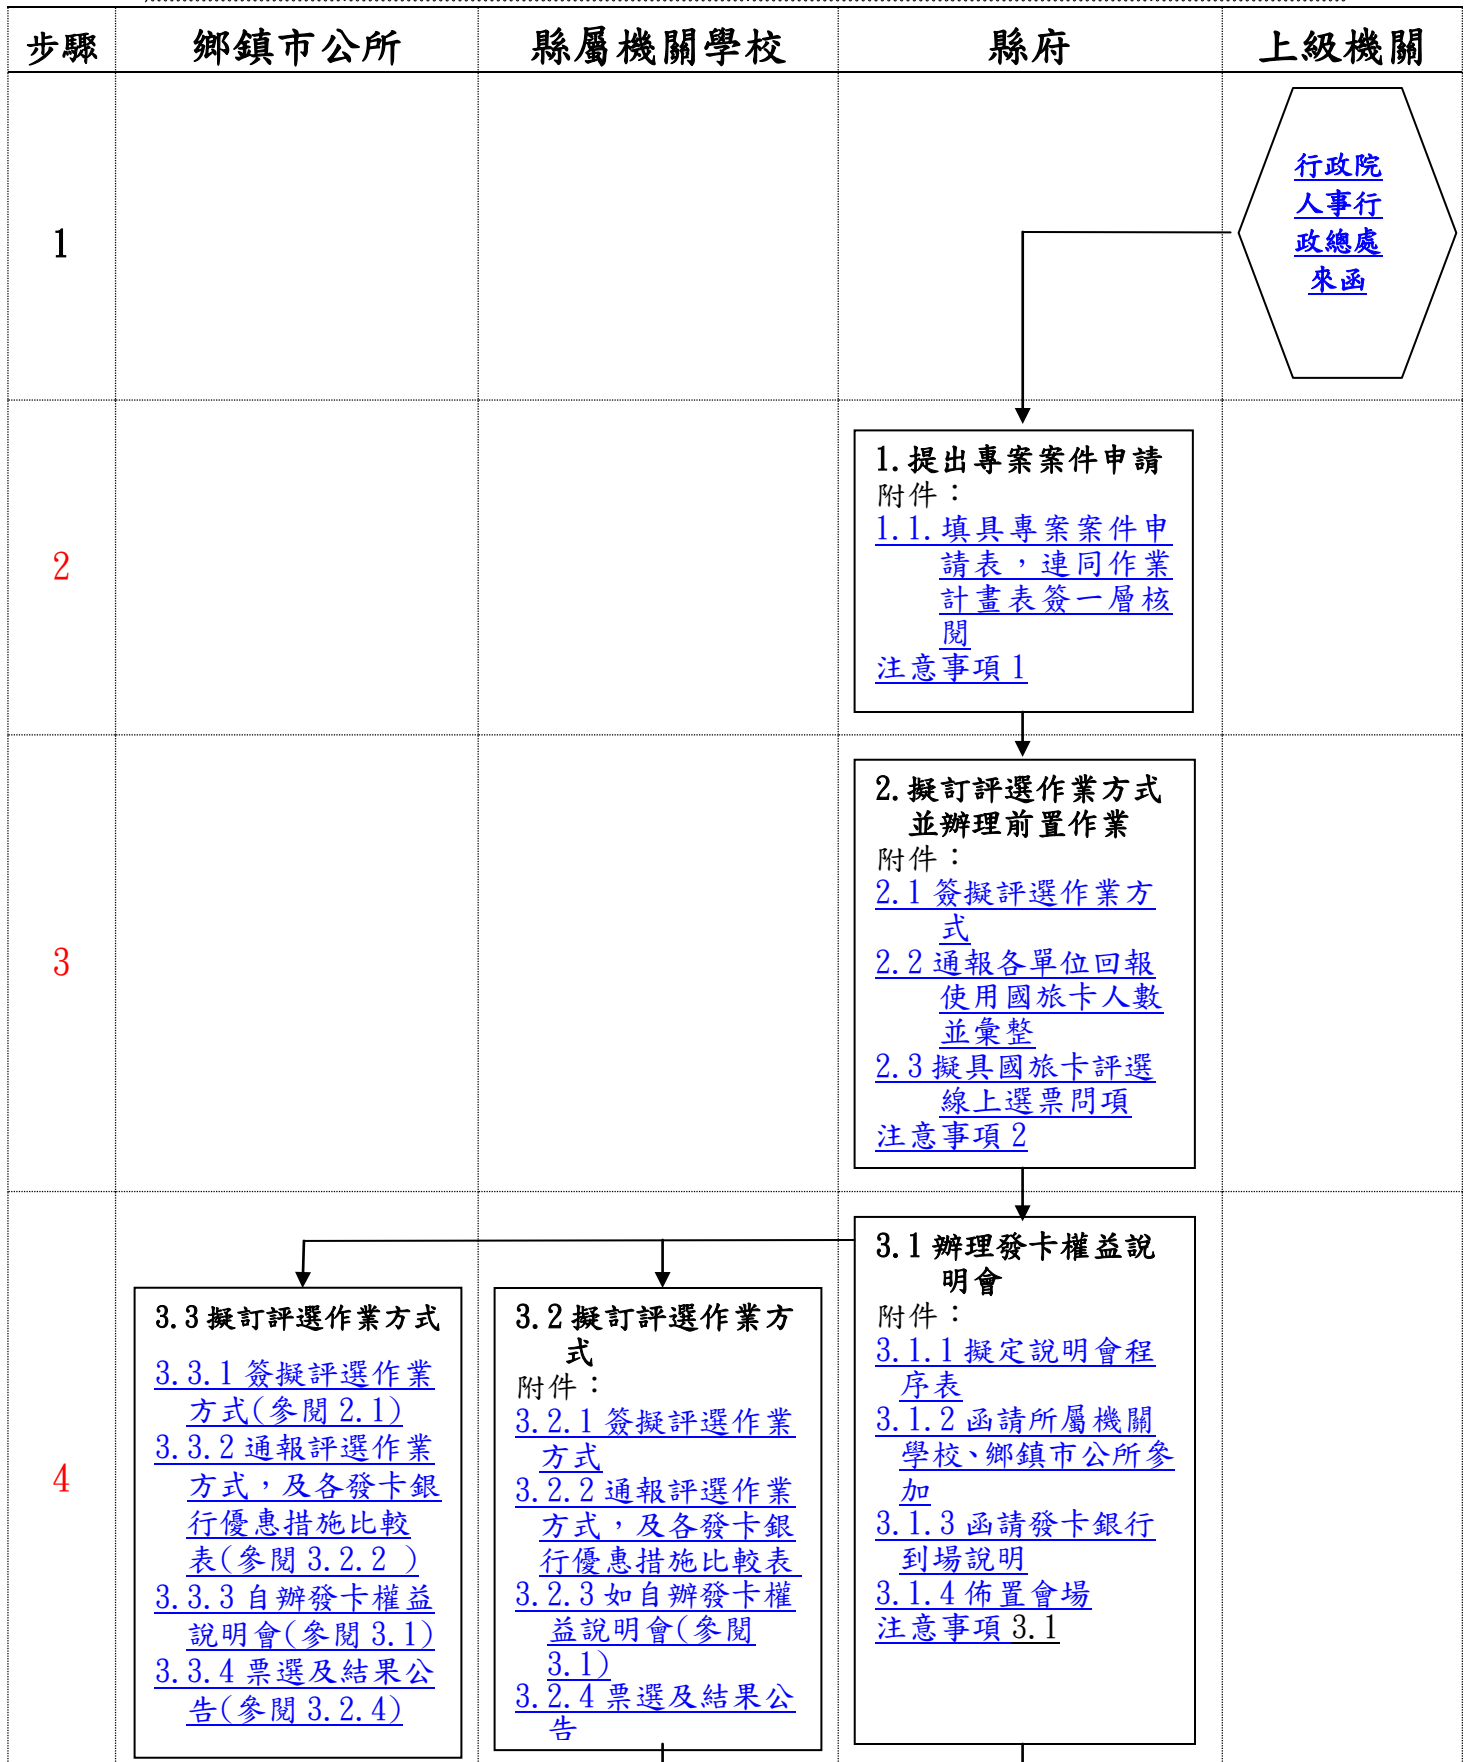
| 步驟 | 鄉鎮市公所 | 縣屬機關學校 | 縣府 | 上級機關 |
|---|---|---|---|---|
| 1 | | | | 行政院人事行政總處來函 |
| 2 | | | 1.提出專案案件申請<br>附件：<br>1.1.填具專案案件申請表，連同作業計畫表簽一層核閱<br>注意事項1 | |
| 3 | | | 2.擬訂評選作業方式並辦理前置作業<br>附件：<br>2.1 簽擬評選作業方式<br>2.2 通報各單位回報使用國旅卡人數並彙整<br>2.3 擬具國旅卡評選線上選票問項<br>注意事項2 | |
| 4 | 3.3 擬訂評選作業方式<br>3.3.1 簽擬評選作業方式(參閱2.1)<br>3.3.2 通報評選作業方式，及各發卡銀行優惠措施比較表(參閱3.2.2 )<br>3.3.3 自辦發卡權益說明會(參閱3.1)<br>3.3.4 票選及結果公告(參閱3.2.4) | 3.2 擬訂評選作業方式<br>附件：<br>3.2.1 簽擬評選作業方式<br>3.2.2 通報評選作業方式，及各發卡銀行優惠措施比較表<br>3.2.3 如自辦發卡權益說明會(參閱3.1)<br>3.2.4 票選及結果公告 | 3.1 辦理發卡權益說明會<br>附件：<br>3.1.1 擬定說明會程序表<br>3.1.2 函請所屬機關學校、鄉鎮市公所參加<br>3.1.3 函請發卡銀行到場說明<br>3.1.4 佈置會場<br>注意事項3.1 | |